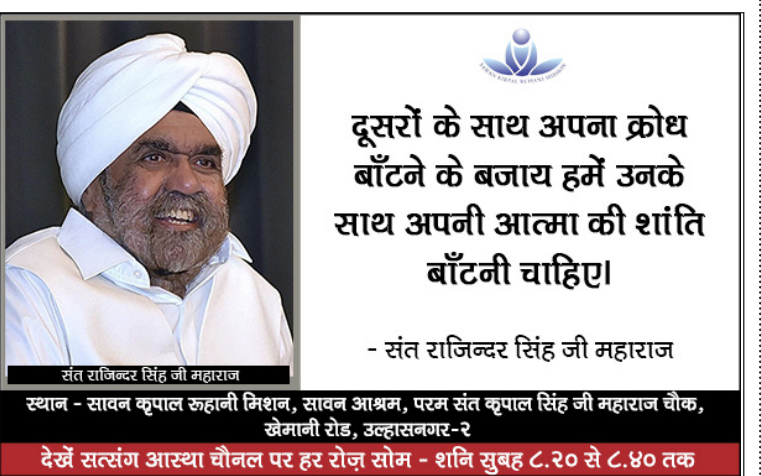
SAWAN KIRPAL RUHANI MISSION

दूसरों के साथ अपना क्रोध बाँटने के बजाय हमें उनके साथ अपनी आत्मा की शांति बाँटनी चाहिए।

- संत राजिन्दर सिंह जी महाराज

संत राजिन्दर सिंह जी महाराज

स्थान - सावन कृपाल रूहानी मिशन, सावन आश्रम, परम संत कृपाल सिंह जी महाराज चौक, खेमानी रोड, उल्हासनगर-२

देखें सत्संग आस्था चैनल पर हर रोज़ सोम - शनि सुबह ८.२० से ८.४० तक